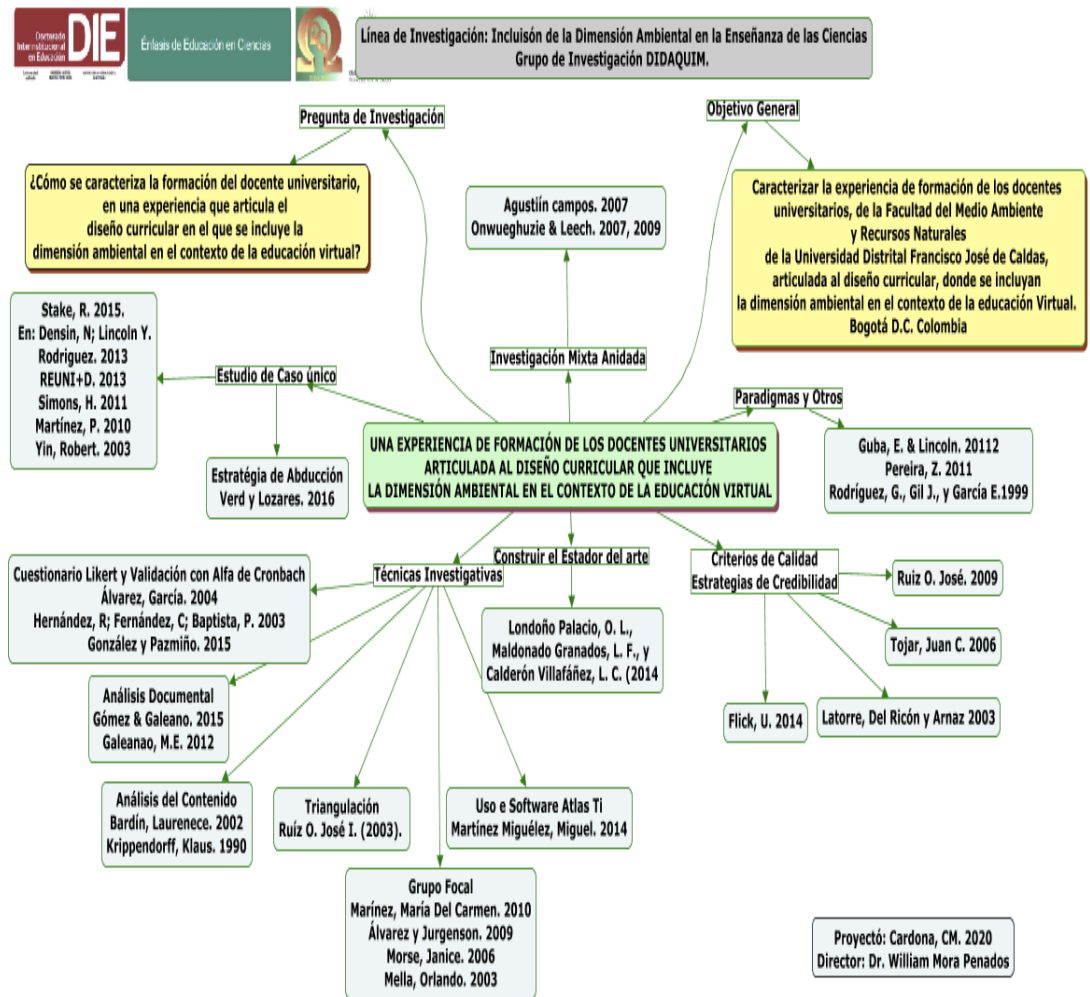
Doctorado Interinstitucional en Educación DIE

Énfasis de Educación en Ciencias

Línea de Investigación: Incluisón de la Dimensión Ambiental en la Enseñanza de las Ciencias
Grupo de Investigación DIDAQUIM.

Pregunta de Investigación

¿Cómo se caracteriza la formación del docente universitario, en una experiencia que articula el diseño curricular en el que se incluye la dimensión ambiental en el contexto de la educación virtual?

Objetivo General

Caracterizar la experiencia de formación de los docentes universitarios, de la Facultad del Medio Ambiente y Recursos Naturales de la Universidad Distrital Francisco José de Caldas, articulada al diseño curricular, donde se incluyan la dimensión ambiental en el contexto de la educación Virtual. Bogotá D.C. Colombia

Agustiín campos. 2007
Onwueghuzie & Leech. 2007, 2009

Investigación Mixta Anidada

Stake, R. 2015.
En: Densin, N; Lincoln Y.
Rodriguez. 2013
REUNI+D. 2013
Simons, H. 2011
Martínez, P. 2010
Yin, Robert. 2003

Estudio de Caso único

Estratégia de Abducción
Verd y Lozares. 2016

UNA EXPERIENCIA DE FORMACIÓN DE LOS DOCENTES UNIVERSITARIOS ARTICULADA AL DISEÑO CURRICULAR QUE INCLUYE LA DIMENSIÓN AMBIENTAL EN EL CONTEXTO DE LA EDUCACIÓN VIRTUAL

Paradigmas y Otros

Guba, E. & Lincoln. 20112
Pereira, Z. 2011
Rodríguez, G., Gil J., y García E.1999

Cuestionario Likert y Validación con Alfa de Cronbach
Álvarez, García. 2004
Hernández, R; Fernández, C; Baptista, P. 2003
González y Pazmiño. 2015

Técnicas Investigativas

Construir el Estador del arte

Londoño Palacio, O. L., Maldonado Granados, L. F., y Calderón Villafáñez, L. C. (2014

Criterios de Calidad
Estrategias de Credibilidad

Ruiz O. José. 2009

Tojar, Juan C. 2006

Flick, U. 2014

Latorre, Del Ricón y Arnaz 2003

Análisis Documental
Gómez & Galeano. 2015
Galeanao, M.E. 2012

Análisis del Contenido
Bardín, Laurenece. 2002
Krippendorff, Klaus. 1990

Triangulación
Ruíz O. José I. (2003).

Uso e Software Atlas Ti
Martínez Miguélez, Miguel. 2014

Grupo Focal
Marínez, María Del Carmen. 2010
Álvarez y Jurgenson. 2009
Morse, Janice. 2006
Mella, Orlando. 2003

Proyectó: Cardona, CM. 2020
Director: Dr. William Mora Penados